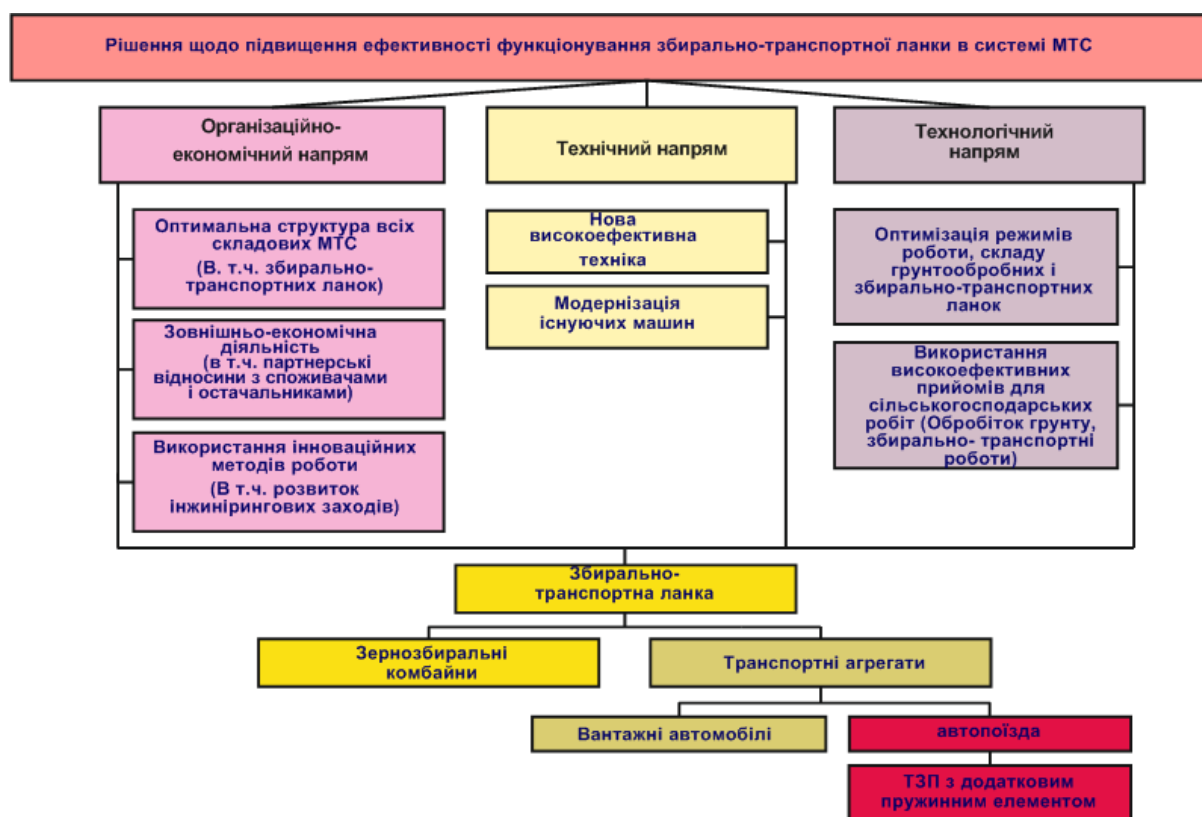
Рішення щодо підвищення ефективності функціонування збирально-транспортної ланки в системі МТС

Організаційно-економічний напрям

Технічний напрям

Технологічний напрям

Оптимальна структура всіх складових МТС (В. т.ч. збирально-транспортних ланок)

Зовнішньо-економічна діяльність (в т.ч. партнерські відносини з споживачами і остачальниками)

Використання інноваційних методів роботи (В т.ч. розвиток інжинірингових заходів)

Нова високоефективна техніка

Модернізація існуючих машин

Оптимізація режимів роботи, складу грунтообробних і збирально-транспортних ланок

Використання високоефективних прийомів для сільськогосподарських робіт (Обробіток грунту, збирально- транспортні роботи)

Збирально-транспортна ланка

Зернозбиральні комбайни

Транспортні агрегати

Вантажні автомобілі

автопоїзда

ТЗП з додатковим пружинним елементом